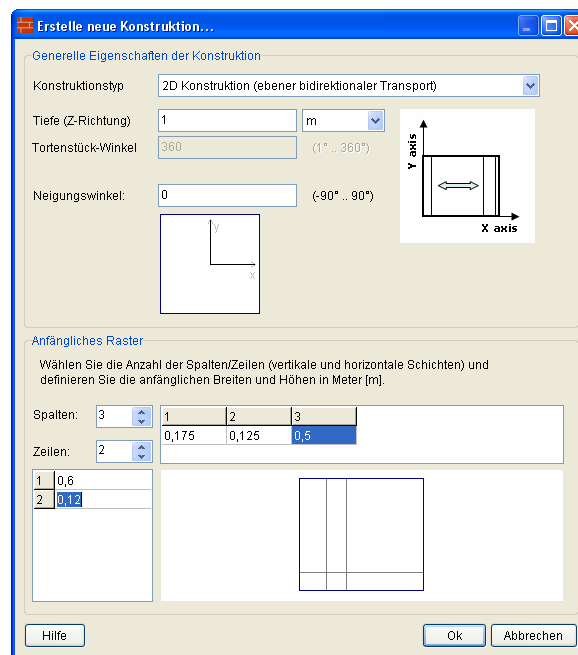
Erstelle neue Konstruktion...

Generelle Eigenschaften der Konstruktion

Konstruktionstyp
2D Konstruktion (ebener bidirektionaler Transport)

Tiefe (Z-Richtung)
1
m

Tortenstück-Winkel
360
(1° .. 360°)

Neigungswinkel:
0
(-90° .. 90°)

y
x

Y axis
X axis

Anfängliches Raster

Wählen Sie die Anzahl der Spalten/Zeilen (vertikale und horizontale Schichten) und definieren Sie die anfänglichen Breiten und Höhen in Meter [m].

Spalten: 3

Zeilen: 2

| 1 | 2 | 3 |
|---|---|---|
| 0,175 | 0,125 | 0,5 |

| | |
|---|---|
| 1 | 0,6 |
| 2 | 0,12 |

Hilfe
Ok
Abbrechen